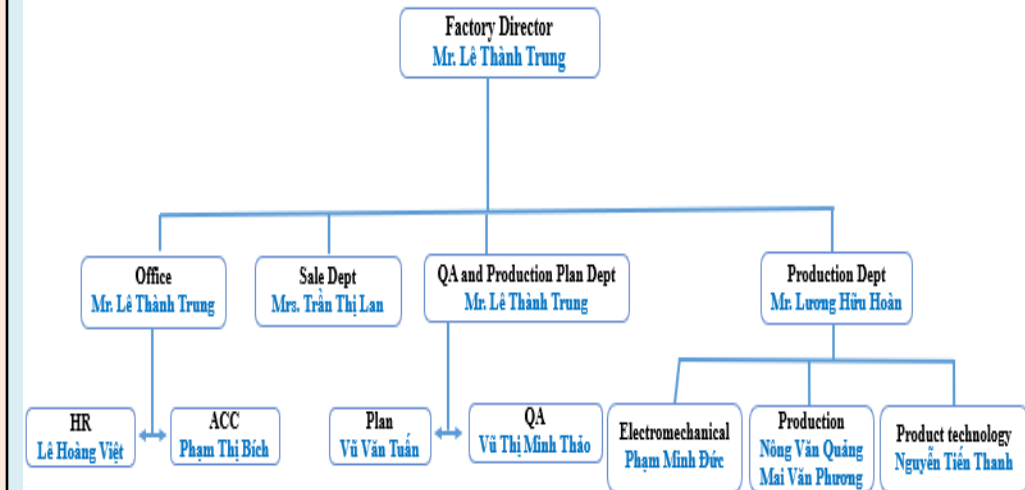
Factory Director
Mr. Lê Thành Trung

Office
Mr. Lê Thành Trung

Sale Dept
Mrs. Trần Thị Lan

QA and Production Plan Dept
Mr. Lê Thành Trung

Production Dept
Mr. Lương Hữu Hoàn

HR
Lê Hoàng Việt

ACC
Phạm Thị Bích

Plan
Vũ Văn Tuấn

QA
Vũ Thị Minh Thảo

Electromechanical
Phạm Minh Đức

Production
Nông Văn Quảng
Mai Văn Phương

Product technology
Nguyễn Tiến Thanh